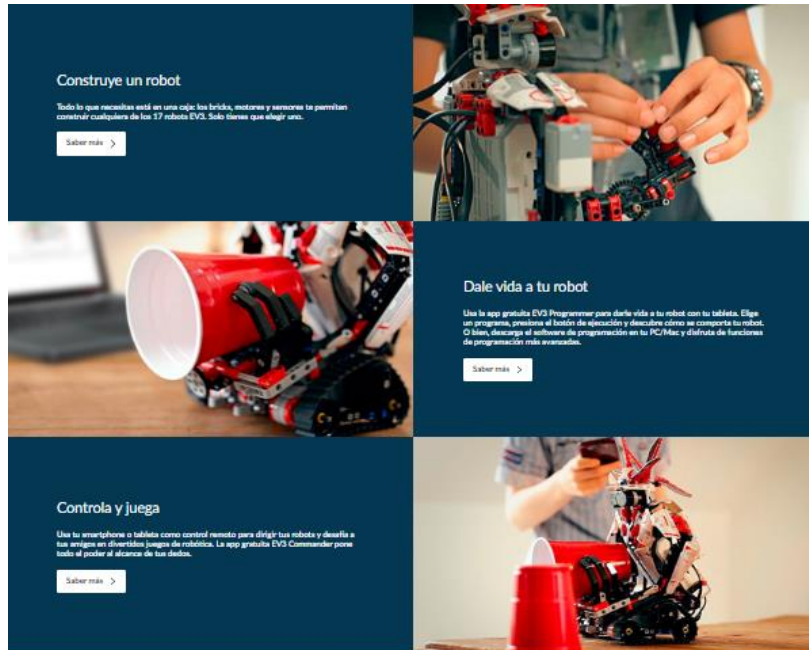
Construye un robot

Todo lo que necesitas está en una caja: los bricks, motores y sensores te permiten construir cualquiera de los 17 robots EV3. Solo tienes que elegir uno.

Saber más >

Dale vida a tu robot

Usa la app gratuita EV3 Programmer para darle vida a tu robot con tu tableta. Elige un programa, presiona el botón de ejecución y descubre cómo se comporta tu robot. O bien, descarga el software de programación en tu PC/Mac y disfruta de funciones de programación más avanzadas.

Saber más >

Controla y juega

Usa tu smartphone o tableta como control remoto para dirigir tus robots y desafía a tus amigos en divertidos juegos de robótica. La app gratuita EV3 Commander pone todo el poder al alcance de tus dedos.

Saber más >